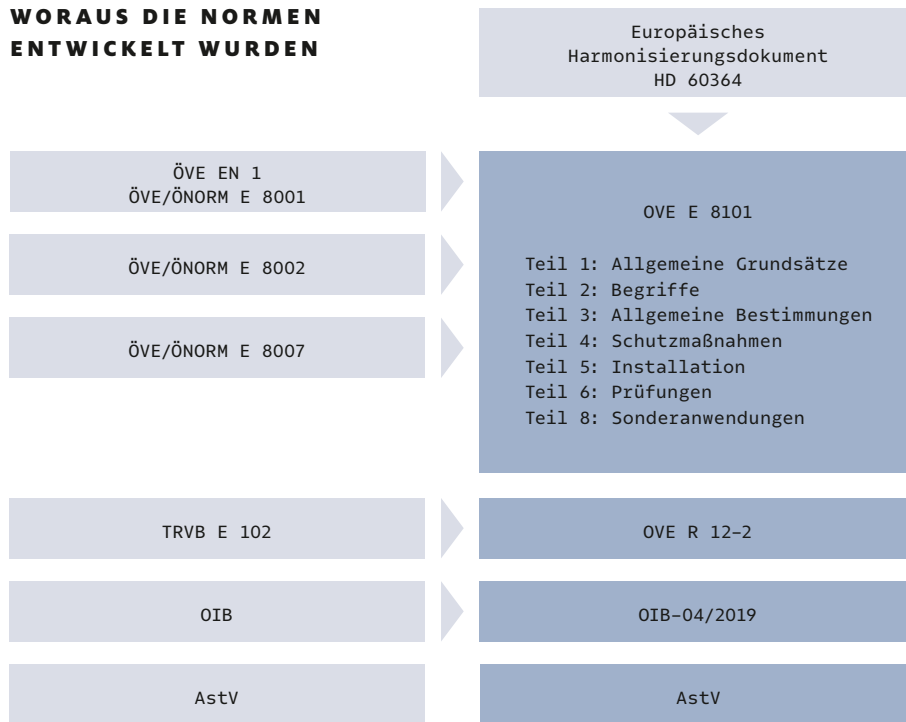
WORAUS DIE NORMEN ENTWICKELT WURDEN

Europäisches Harmonisierungsdokument HD 60364

ÖVE EN 1
ÖVE/ÖNORM E 8001

ÖVE/ÖNORM E 8002

ÖVE/ÖNORM E 8007

OVE E 8101

Teil 1: Allgemeine Grundsätze
Teil 2: Begriffe
Teil 3: Allgemeine Bestimmungen
Teil 4: Schutzmaßnahmen
Teil 5: Installation
Teil 6: Prüfungen
Teil 8: Sonderanwendungen

TRVB E 102

OVE R 12-2

OIB

OIB-04/2019

AstV

AstV